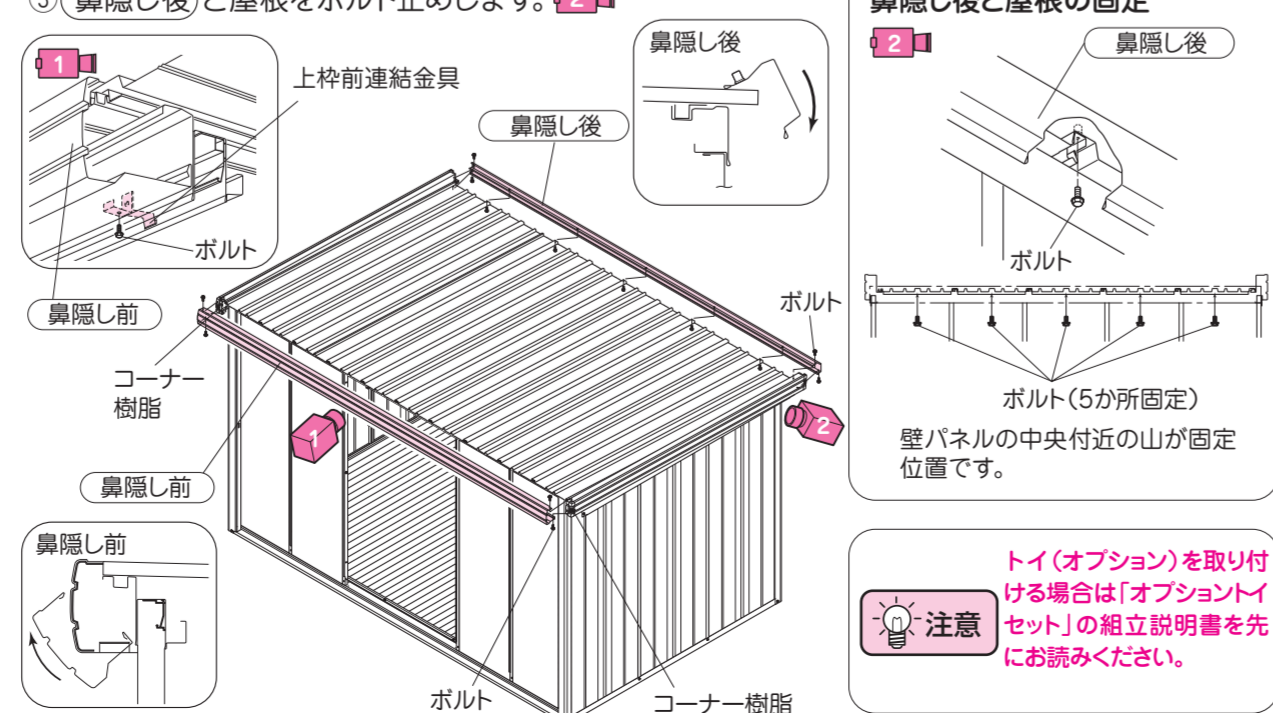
③ 鼻隠し後 と屋根をボルト止めします。2

1
上枠前連結金具
ボルト
鼻隠し前

鼻隠し後

鼻隠し後

ボルト
コーナー樹脂
1
2
鼻隠し前

鼻隠し前

ボルト
コーナー樹脂

鼻隠し後と屋根の固定
2
鼻隠し後
ボルト
ボルト(5か所固定)
壁パネルの中央付近の山が固定位置です。

注意
トイ(オプション)を取り付ける場合は「オプショントイセット」の組立説明書を先にお読みください。